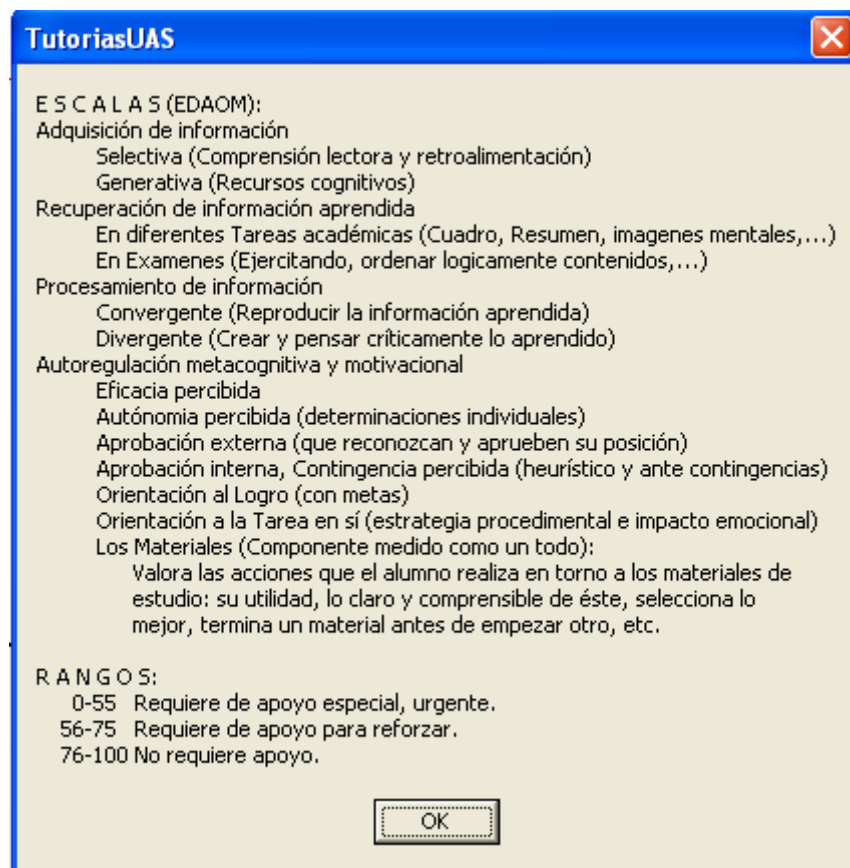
TutoriasUAS

E S C A L A S (EDAOM):
Adquisición de información
Selectiva (Comprensión lectora y retroalimentación)
Generativa (Recursos cognitivos)
Recuperación de información aprendida
En diferentes Tareas académicas (Cuadro, Resumen, imagenes mentales,...)
En Examenes (Ejercitando, ordenar logicamente contenidos,...)
Procesamiento de información
Convergente (Reproducir la información aprendida)
Divergente (Crear y pensar criticamente lo aprendido)
Autoregulación metacognitiva y motivacional
Eficacia percibida
Autónomia percibida (determinaciones individuales)
Aprobación externa (que reconozcan y aprueben su posición)
Aprobación interna, Contingencia percibida (heurístico y ante contingencias)
Orientación al Logro (con metas)
Orientación a la Tarea en sí (estrategia procedimental e impacto emocional)
Los Materiales (Componente medido como un todo):
Valora las acciones que el alumno realiza en torno a los materiales de estudio: su utilidad, lo claro y comprensible de éste, selecciona lo mejor, termina un material antes de empezar otro, etc.

R A N G O S:
0-55 Requiere de apoyo especial, urgente.
56-75 Requiere de apoyo para reforzar.
76-100 No requiere apoyo.

OK